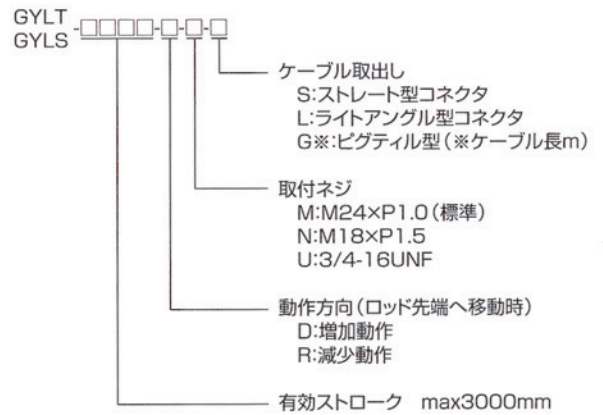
GYLT
GYLS -□□□□-□-□-□

ケーブル取出し
S:ストレート型コネクタ
L:ライトアングル型コネクタ
G※:ピグテイル型（※ケーブル長m）

取付ネジ
M:M24×P1.0（標準）
N:M18×P1.5
U:3/4-16UNF

動作方向（ロッド先端へ移動時）
D:増加動作
R:減少動作

有効ストローク　max3000mm